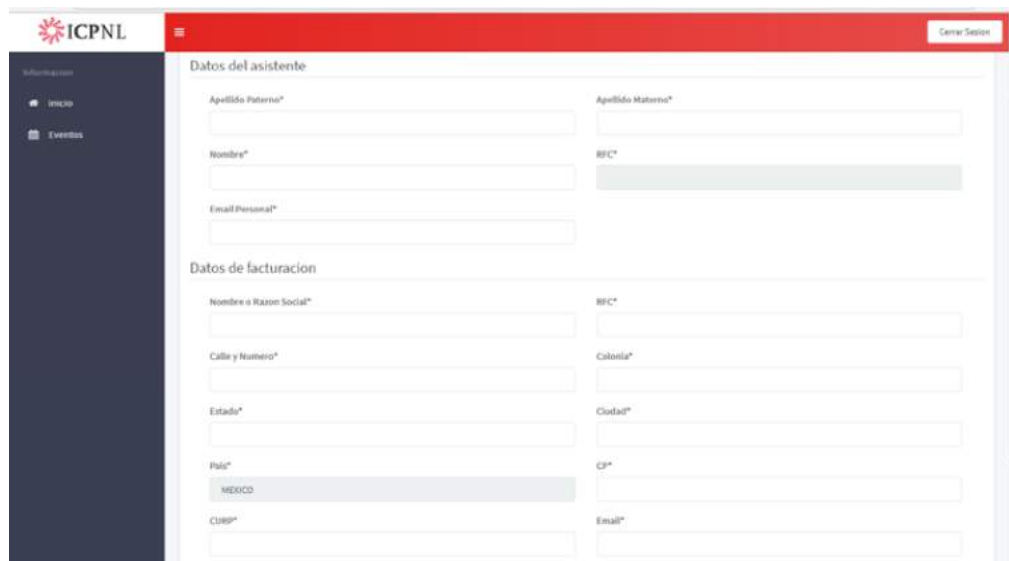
ICPNL

Cerrar Sesion

Informacion

Inicio

Eventos

Datos del asistente

Apellido Paterno*

Apellido Materno*

Nombre*

RFC*

Email Personal*

Datos de facturacion

Nombre o Razon Social*

RFC*

Calle y Numero*

Colonia*

Estado*

Ciudad*

Pais*

MEXICO

CP*

CURP*

Email*